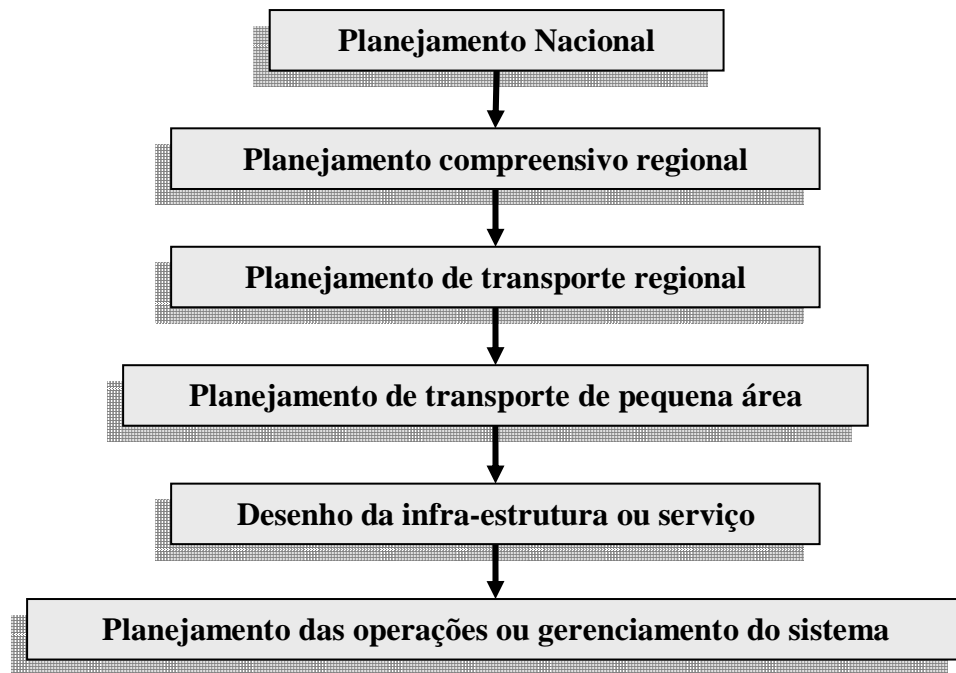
Planejamento Nacional

Planejamento compreensivo regional

Planejamento de transporte regional

Planejamento de transporte de pequena área

Desenho da infra-estrutura ou serviço

Planejamento das operações ou gerenciamento do sistema